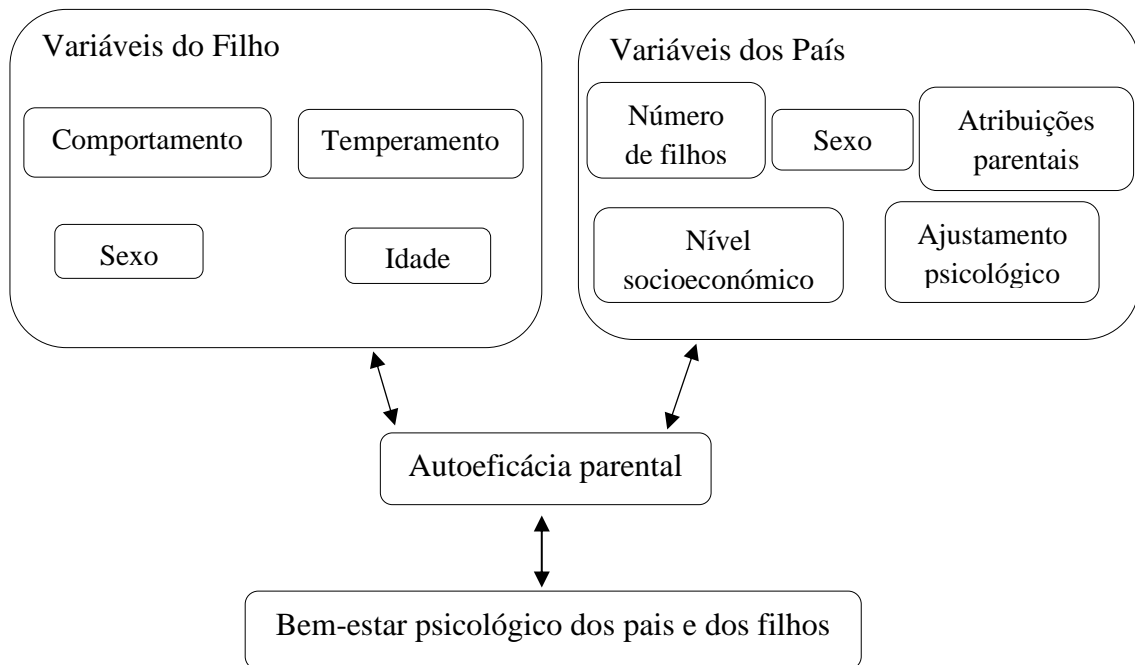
Variáveis do Filho

Comportamento

Temperamento

Sexo

Idade

Variáveis dos País

Número de filhos

Sexo

Atribuições parentais

Nível socioeconómico

Ajustamento psicológico

Autoeficácia parental

Bem-estar psicológico dos pais e dos filhos